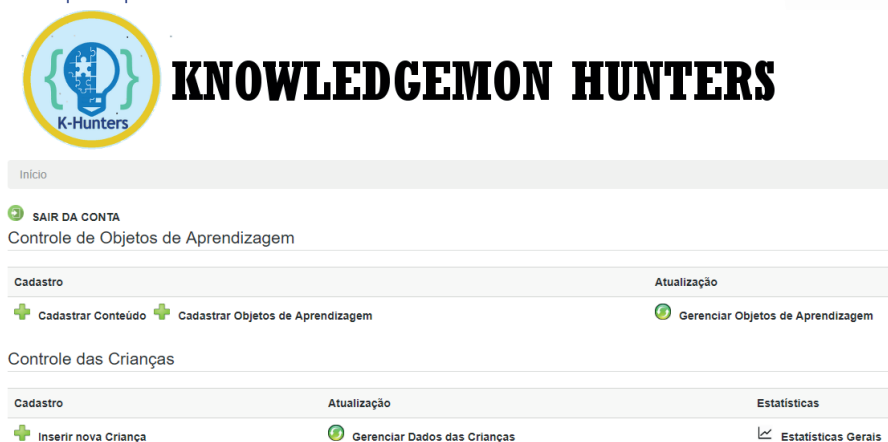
K-Hunters

KNOWLEDGEMON HUNTERS

Início

SAIR DA CONTA

Controle de Objetos de Aprendizagem

| Cadastro | Atualização |
|---|---|
| Cadastrar Conteúdo  Cadastrar Objetos de Aprendizagem | Gerenciar Objetos de Aprendizagem |

Controle das Crianças

| Cadastro | Atualização | Estatísticas |
|---|---|---|
| Inserir nova Criança | Gerenciar Dados das Crianças | Estatísticas Gerais |